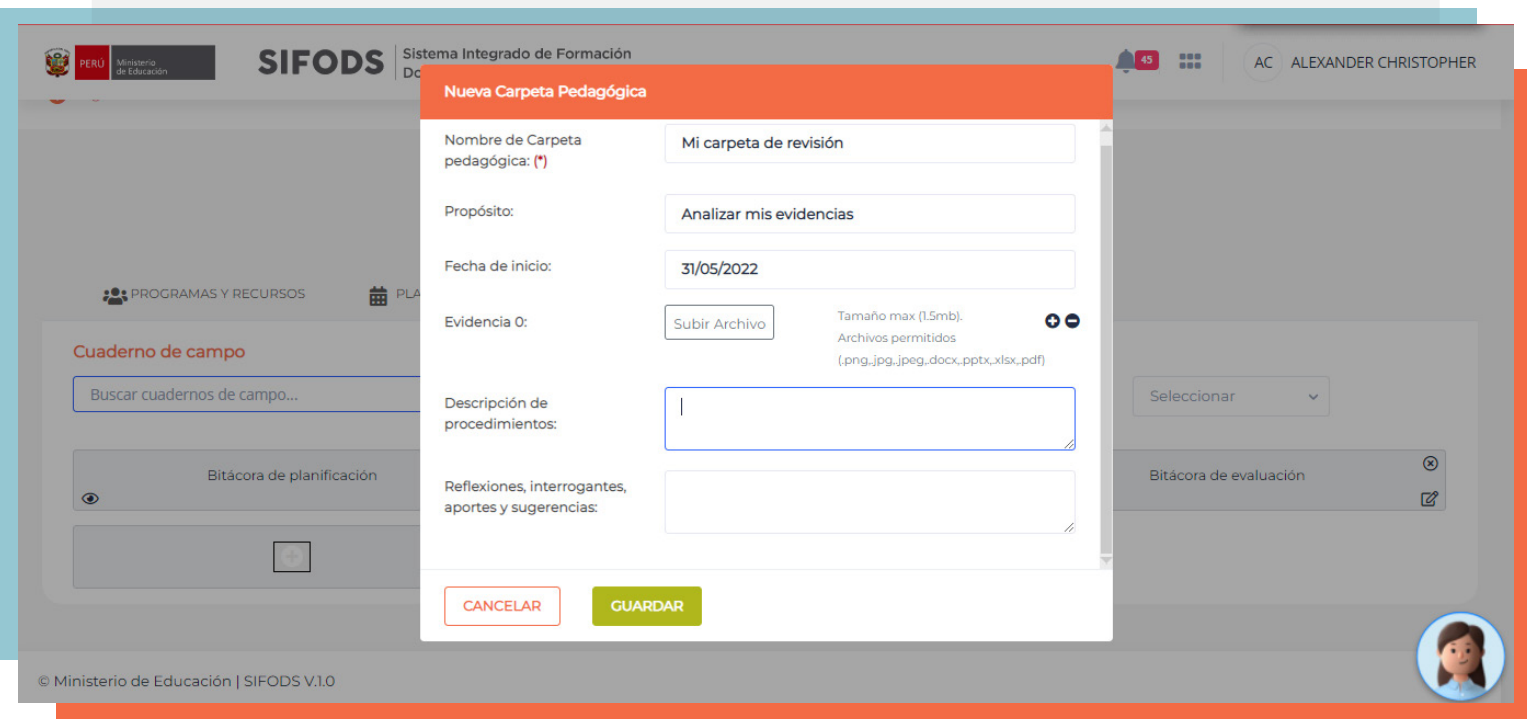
PERÚ Ministerio de Educación

SIFODS Sistema Integrado de Formación Do

45

AC ALEXANDER CHRISTOPHER

Nueva Carpeta Pedagógica

Nombre de Carpeta pedagógica: (*)

Mi carpeta de revisión

Propósito:

Analizar mis evidencias

Fecha de inicio:

31/05/2022

PROGRAMAS Y RECURSOS

PLA

Evidencia 0:

Subir Archivo

Tamaño max (1.5mb). Archivos permitidos (.png,.jpg,.jpeg,.docx,.pptx,.xlsx,.pdf)

Cuaderno de campo

Buscar cuadernos de campo...

Seleccionar

Descripción de procedimientos:

Bitácora de planificación

Bitácora de evaluación

Reflexiones, interrogantes, aportes y sugerencias:

CANCELAR

GUARDAR

© Ministerio de Educación | SIFODS V.1.0